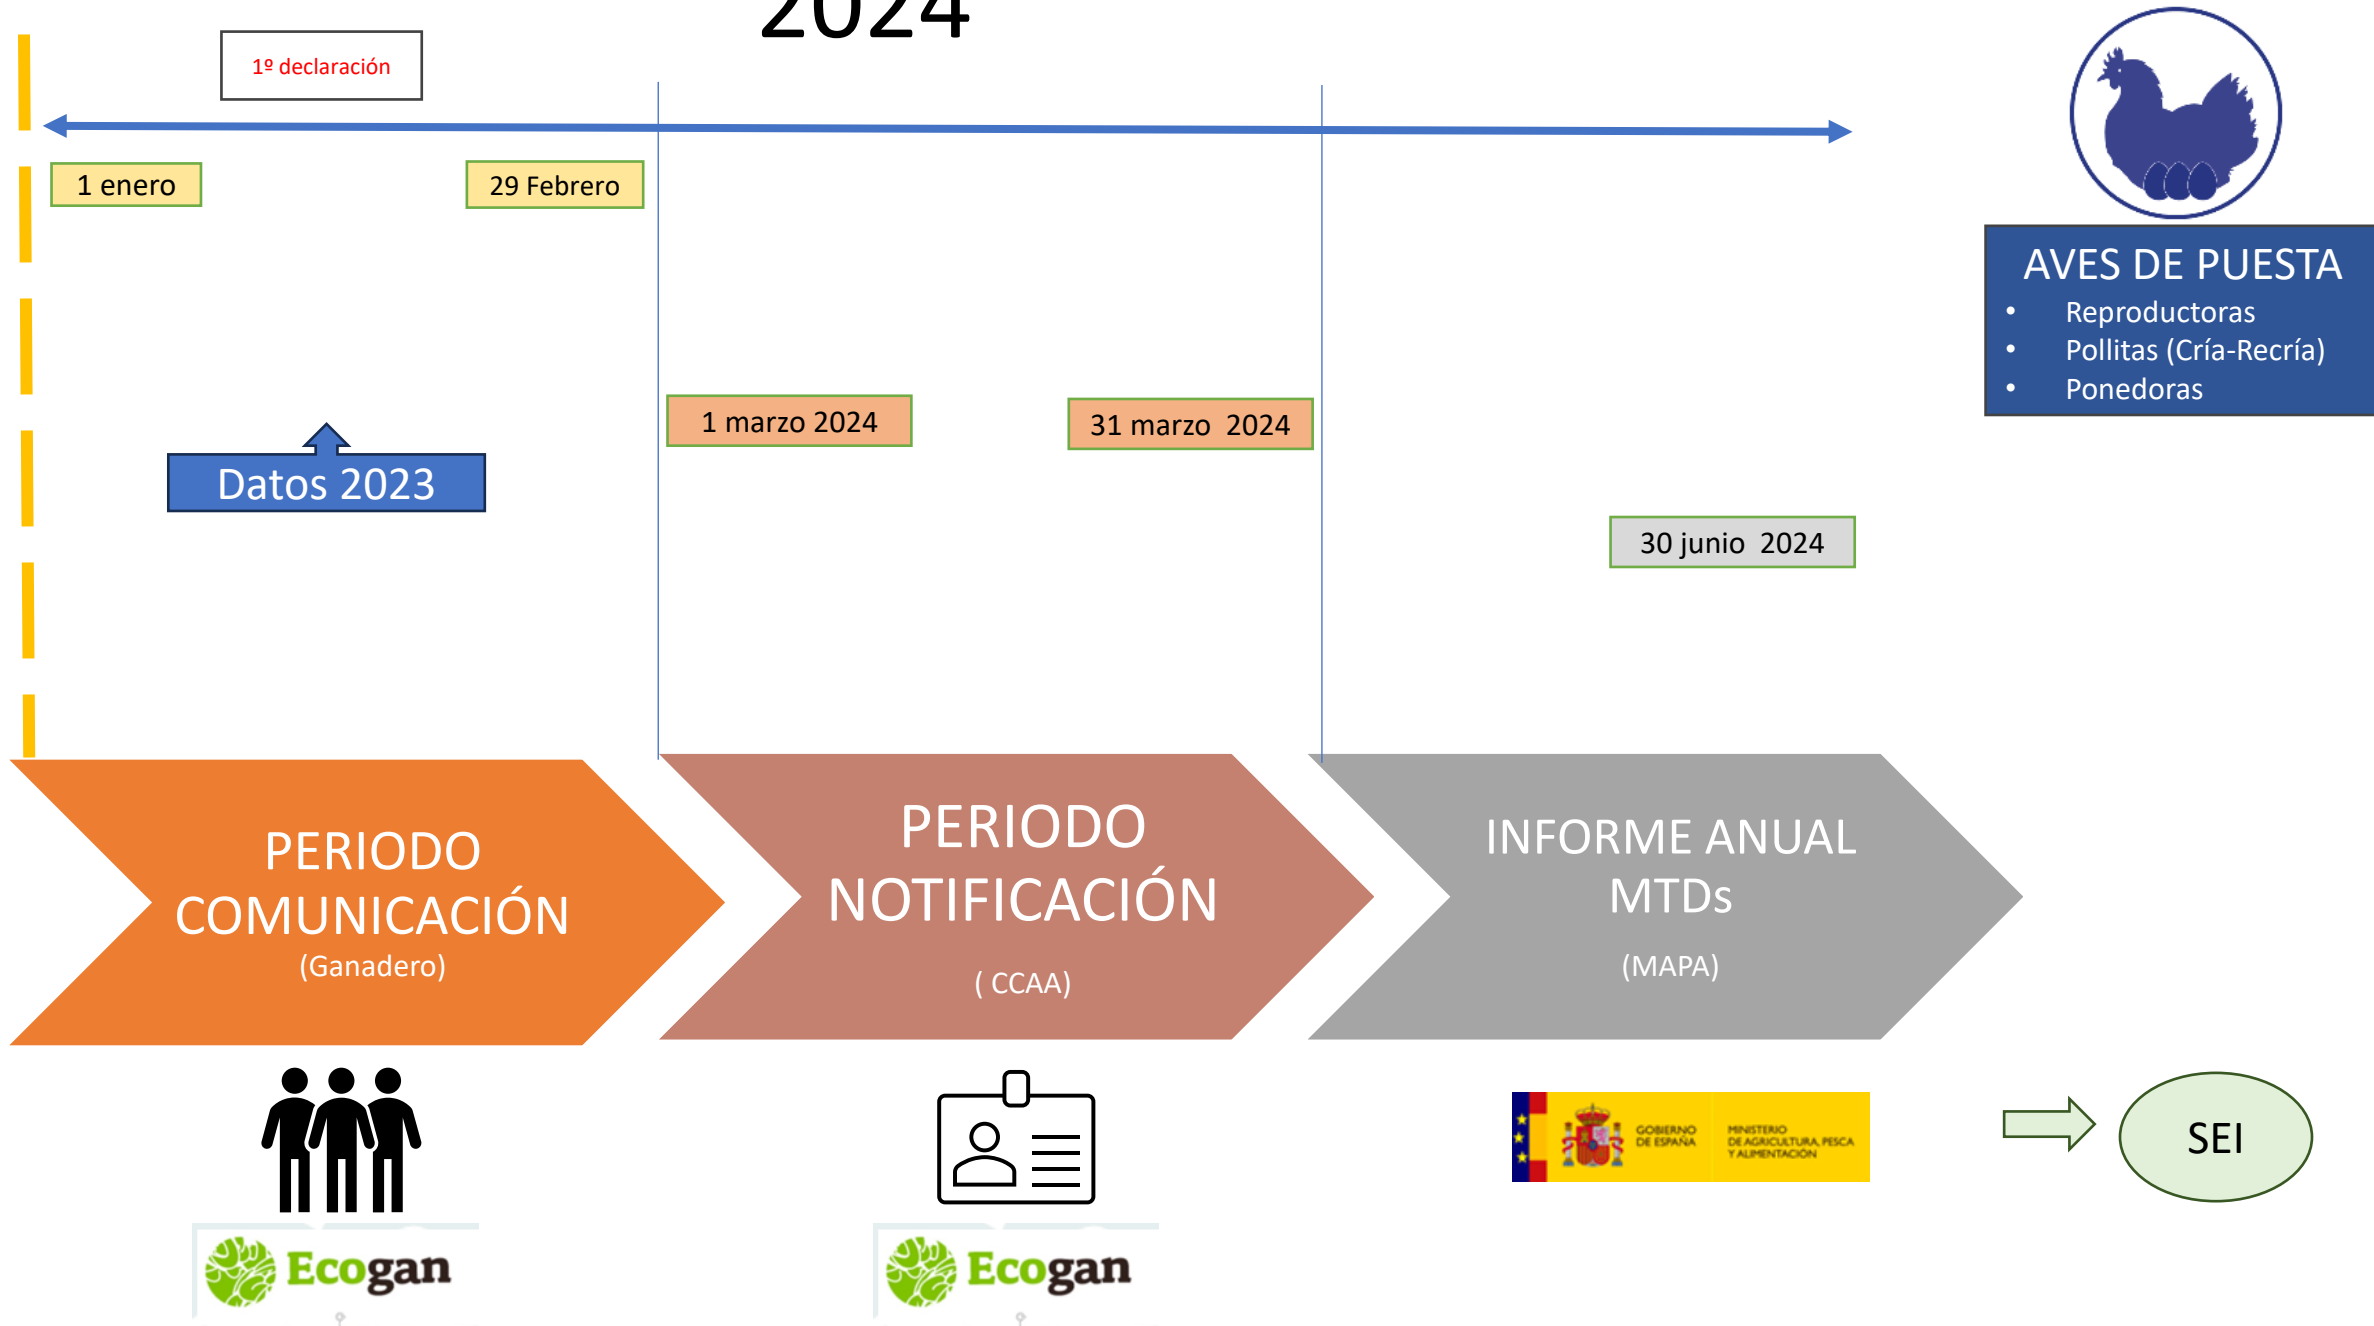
2024

1º declaración

1 enero

29 Febrero

AVES DE PUESTA
- Reproductoras
- Pollitas (Cría-Recría)
- Ponedoras

1 marzo 2024

31 marzo 2024

Datos 2023

30 junio 2024

PERIODO COMUNICACIÓN
(Ganadero)

PERIODO NOTIFICACIÓN
( CCAA)

INFORME ANUAL MTDs
(MAPA)

GOBIERNO DE ESPAÑA

MINISTERIO DE AGRICULTURA, PESCA Y ALIMENTACIÓN

SEI

Ecogan

Ecogan